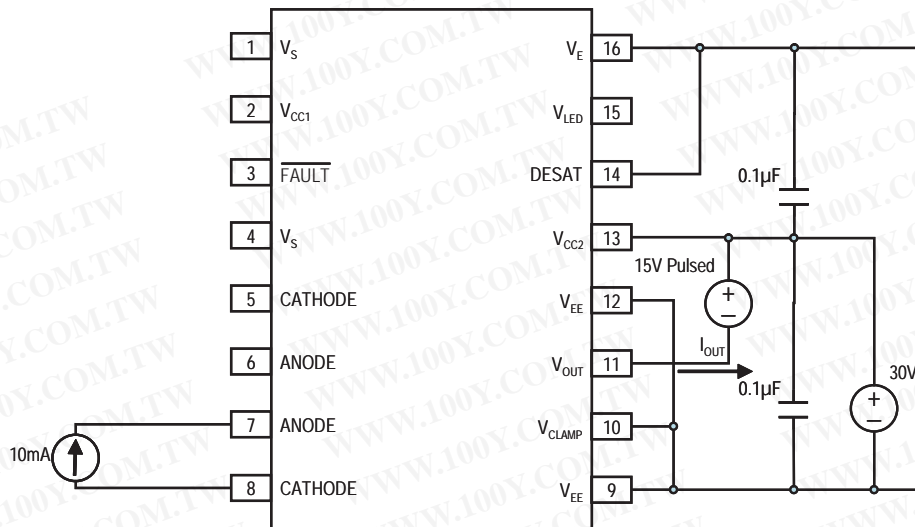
1 $V_S$
2 $V_{CC1}$
3 $\overline{FAULT}$
4 $V_S$
5 CATHODE
6 ANODE
7 ANODE
8 CATHODE

$V_E$ 16
$V_{LED}$ 15
DESAT 14
$V_{CC2}$ 13
$V_{EE}$ 12
$V_{OUT}$ 11
$V_{CLAMP}$ 10
$V_{EE}$ 9

10mA
0.1μF
15V Pulsed
+
–
$I_{OUT}$
0.1μF
30V
+
–

WWW.100Y.COM.TW